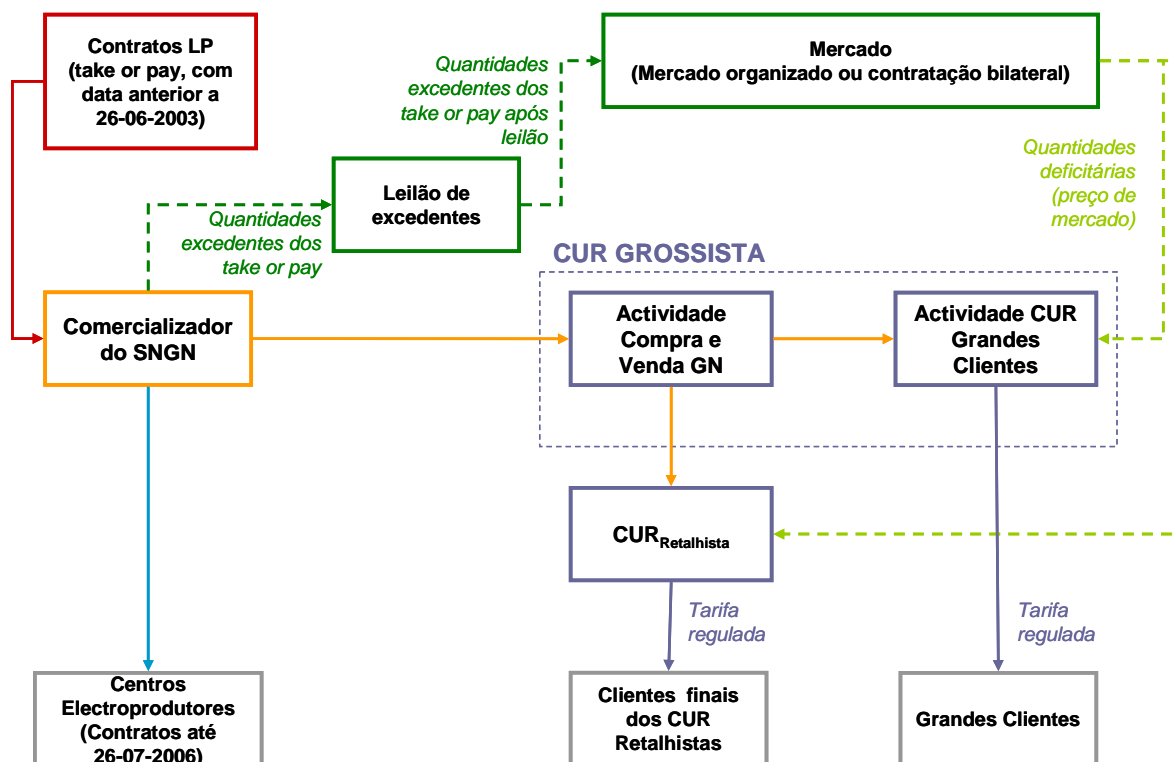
Contratos LP (take or pay, com data anterior a 26-06-2003)

Quantidades excedentes dos take or pay após leilão

Mercado
(Mercado organizado ou contratação bilateral)

Quantidades deficitárias (preço de mercado)

Leilão de excedentes

Quantidades excedentes dos take or pay

CUR GROSSISTA

Comercializador do SNGN

Actividade Compra e Venda GN

Actividade CUR Grandes Clientes

CUR$_{Retalhista}$

Tarifa regulada

Tarifa regulada

Centros Electroprodutores (Contratos até 26-07-2006)

Clientes finais dos CUR Retalhistas

Grandes Clientes